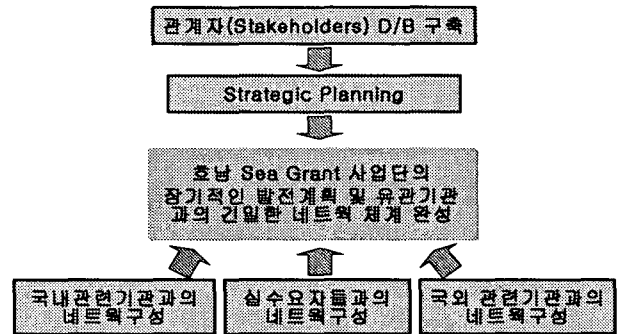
관계자(Stakeholders) D/B 구축

Strategic Planning

호남 Sea Grant 사업단의 장기적인 발전계획 및 유관기관과의 긴밀한 네트웍 체계 완성

국내관련기관과의 네트웍구성

실수요자들과의 네트웍구성

국외 관련기관과의 네트웍구성